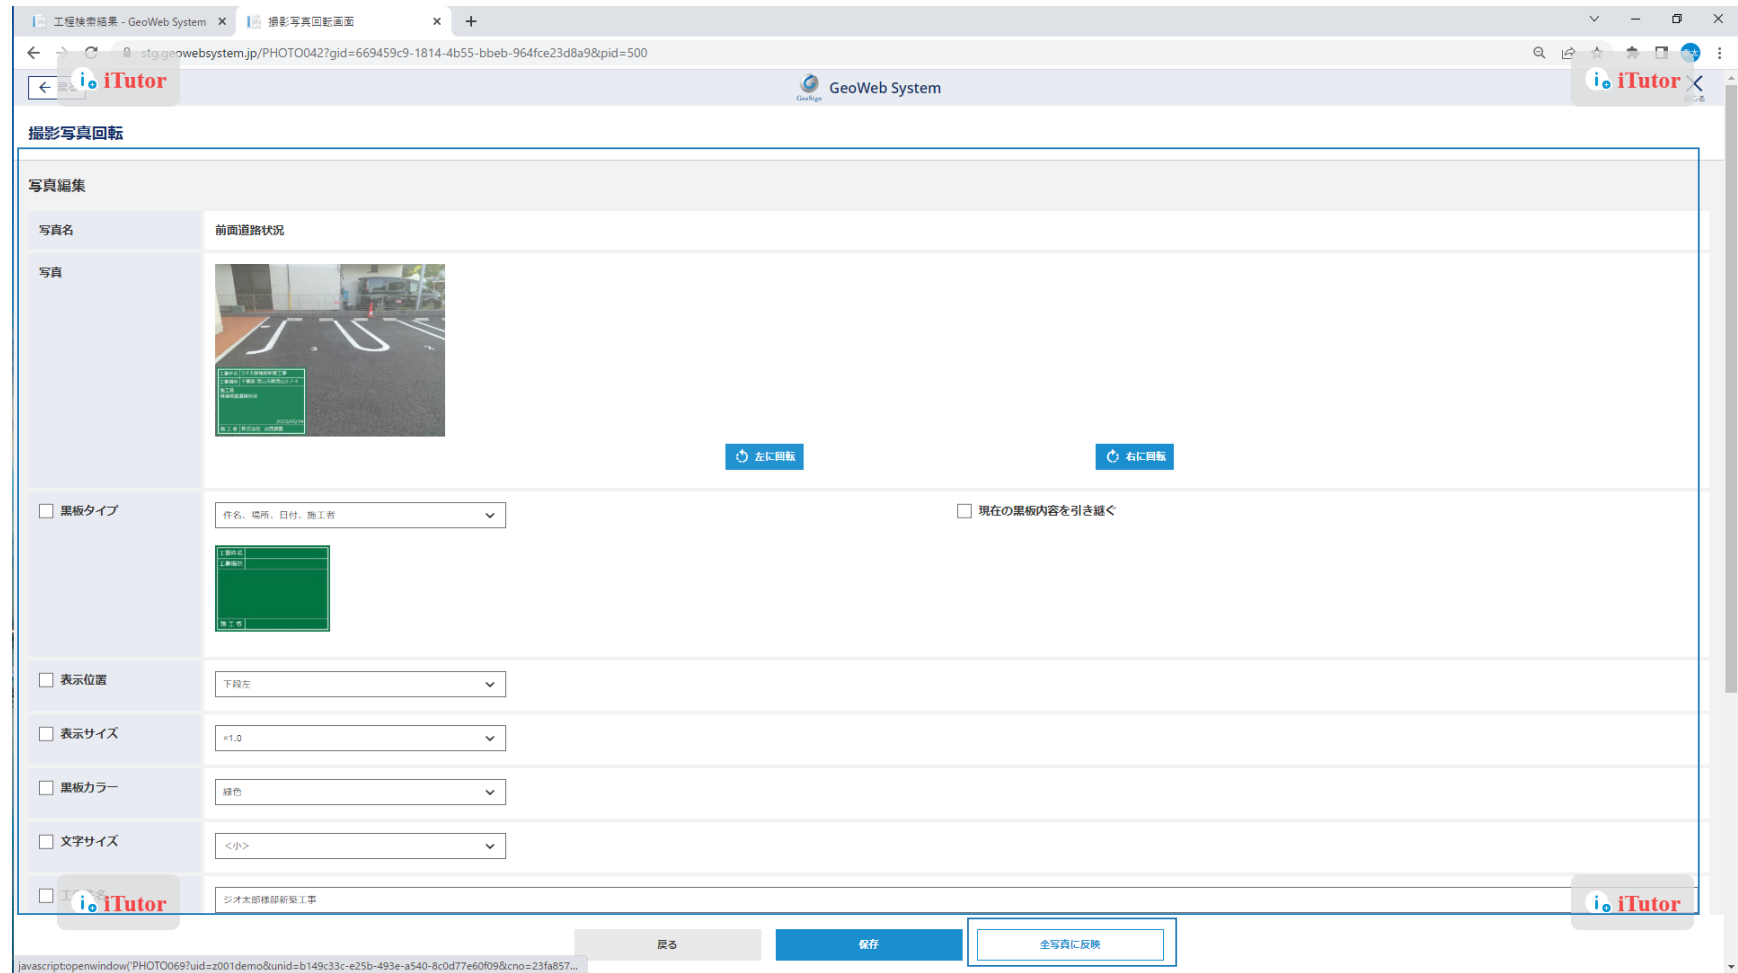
工程検索結果 - GeoWeb System
撮影写真回転画面
stg.geowebsystem.jp/PHOTO042?gid=669459c9-1814-4b55-bbeb-964fce23d8a9&pid=500

iTutor
GeoWeb System
iTutor

撮影写真回転

写真編集

写真名
前面道路状況

写真

左に回転
右に回転

黒板タイプ
件名、場所、日付、施工者
現在の黒板内容を引き継ぐ

表示位置
下段左

表示サイズ
×1.0

黒板カラー
緑色

文字サイズ
<小>

iTutor
ジオ太郎様邸新築工事
iTutor

戻る
保存
全写真に反映

javascript:openwindow('PHOTO069?uid=z001demo&unid=b149c33c-e25b-493e-a540-8c0d77e60f09&cno=23fa857...